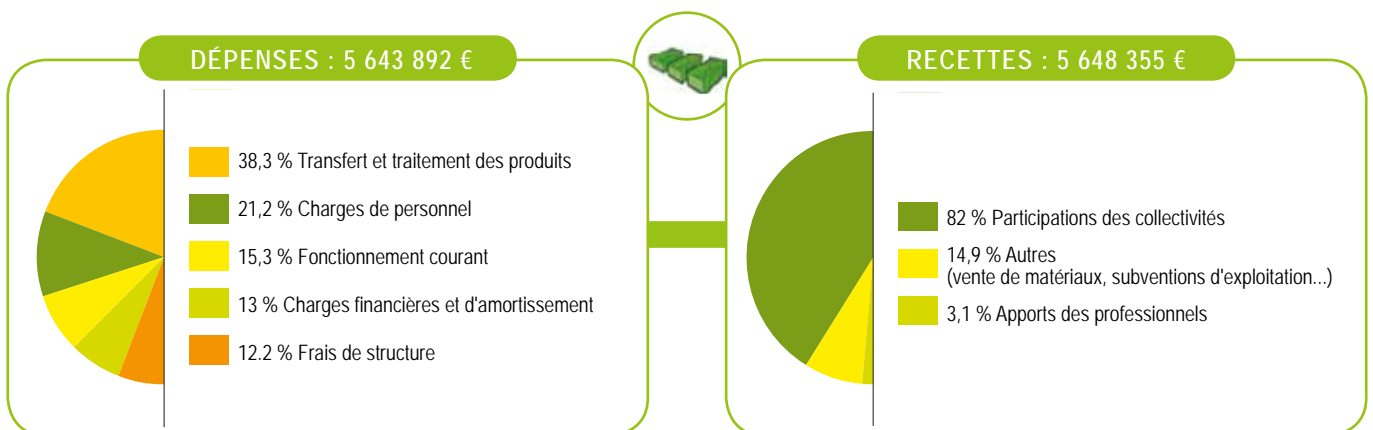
DÉPENSES : 5 643 892 €

38,3 % Transfert et traitement des produits

21,2 % Charges de personnel

15,3 % Fonctionnement courant

13 % Charges financières et d'amortissement

12.2 % Frais de structure

RECETTES : 5 648 355 €

82 % Participations des collectivités

14,9 % Autres
(vente de matériaux, subventions d'exploitation...)

3,1 % Apports des professionnels